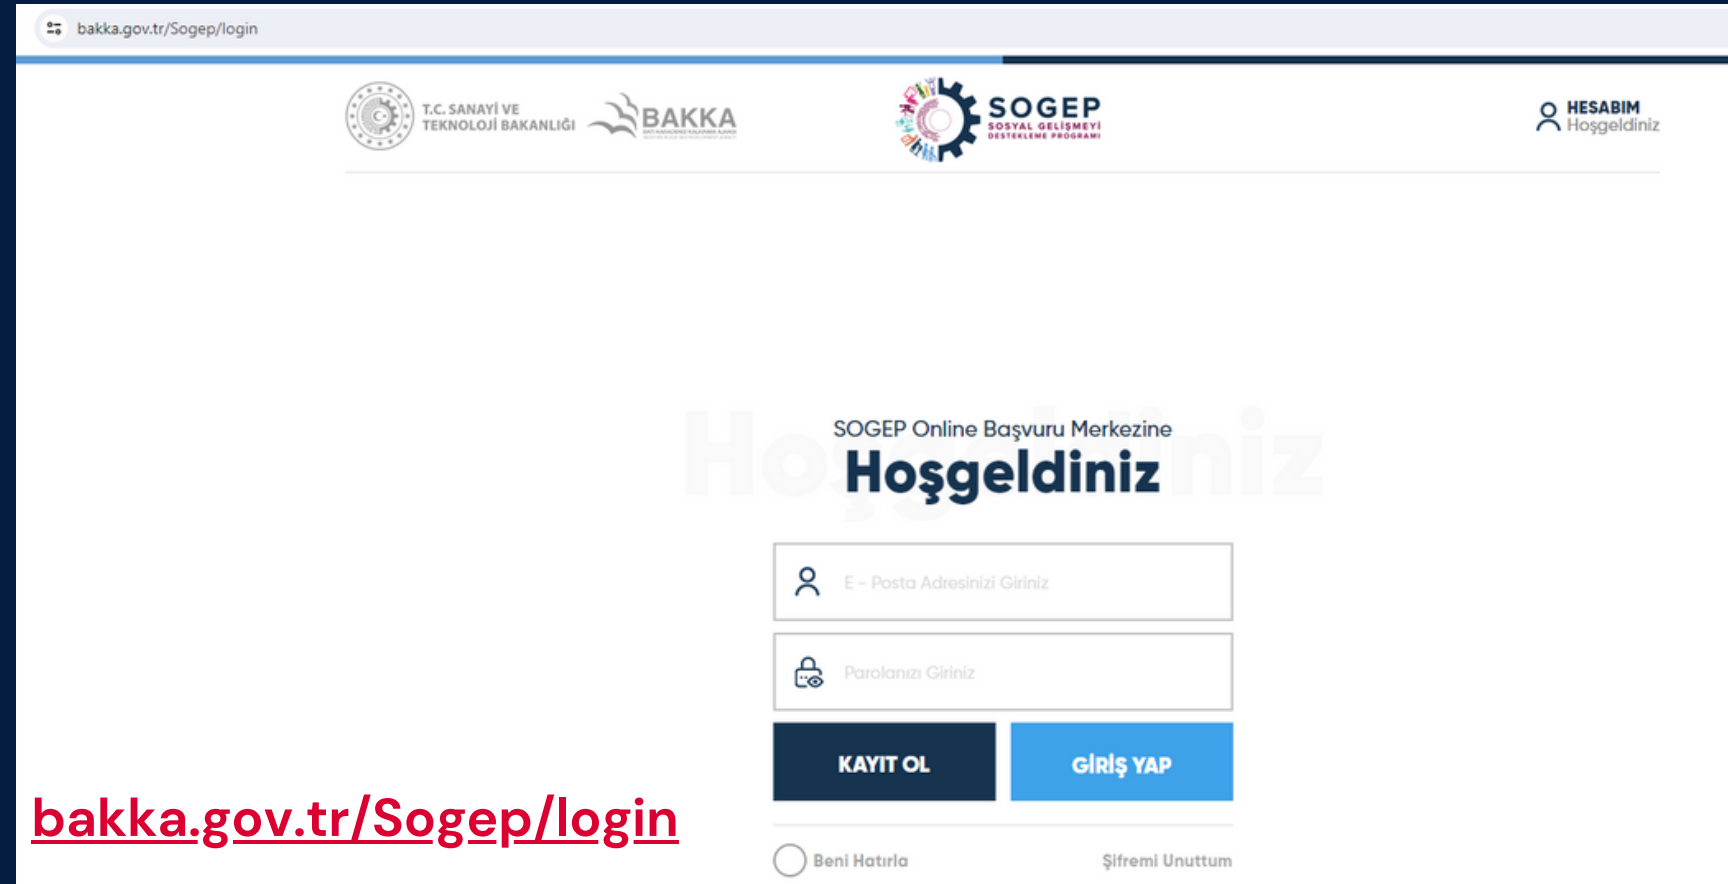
bakka.gov.tr/Sogep/login

T.C. SANAYİ VE TEKNOLOJİ BAKANLIĞI

BAKKA

SOGEP
SOSYAL GELİŞMEYİ DESTEKLEME PROGRAMI

HESABIM
Hoşgeldiniz

Hoşgeldiniz

SOGEP Online Başvuru Merkezine
Hoşgeldiniz

E - Posta Adresinizi Giriniz

Parolanızı Giriniz

KAYIT OL

GİRİŞ YAP

Beni Hatırla

Şifremi Unuttum

bakka.gov.tr/Sogep/login